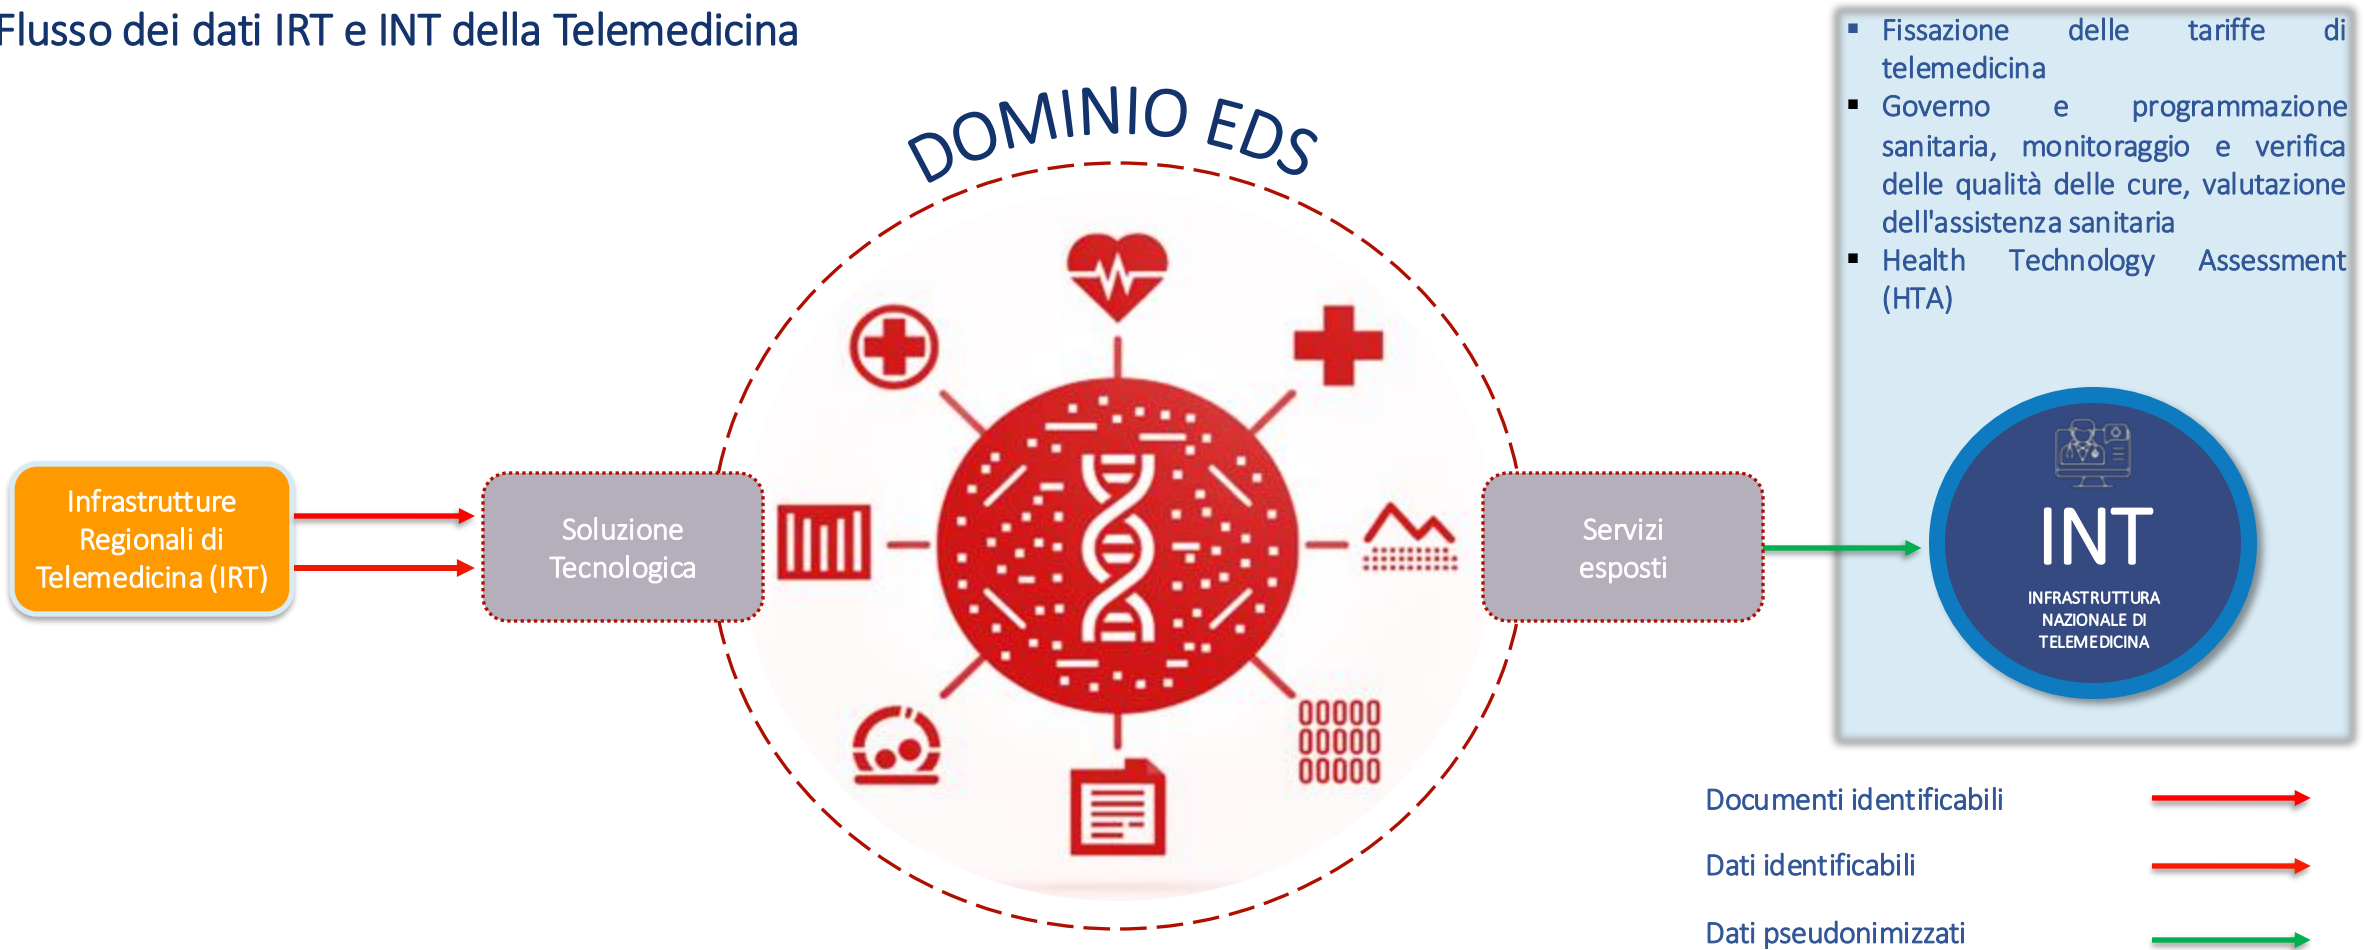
Flusso dei dati IRT e INT della Telemedicina

DOMINIO EDS

Infrastrutture Regionali di Telemedicina (IRT)

Soluzione Tecnologica

00000
00000
00000

Servizi esposti

- Fissazione delle tariffe di telemedicina
- Governo e programmazione sanitaria, monitoraggio e verifica delle qualità delle cure, valutazione dell'assistenza sanitaria
- Health Technology Assessment (HTA)

INT
INFRASTRUTTURA NAZIONALE DI TELEMEDICINA

Documenti identificabili

Dati identificabili

Dati pseudonimizzati